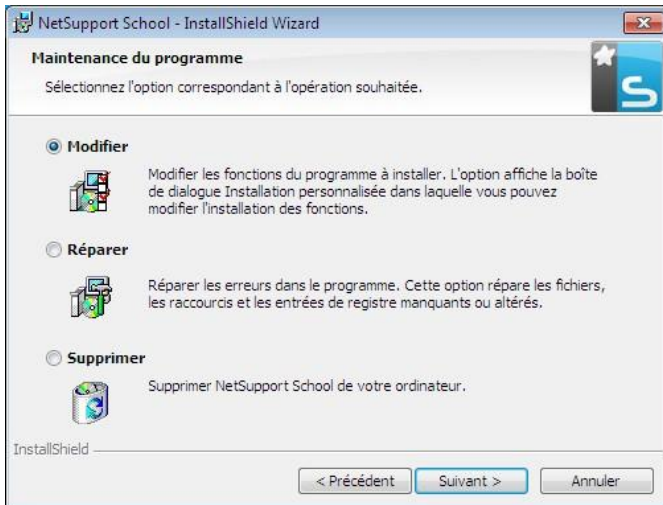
NetSupport School - InstallShield Wizard

Maintenance du programme

Sélectionnez l'option correspondant à l'opération souhaitée.

Modifier

Modifier les fonctions du programme à installer. L'option affiche la boîte de dialogue Installation personnalisée dans laquelle vous pouvez modifier l'installation des fonctions.

Réparer

Réparer les erreurs dans le programme. Cette option répare les fichiers, les raccourcis et les entrées de registre manquants ou altérés.

Supprimer

Supprimer NetSupport School de votre ordinateur.

InstallShield

< Précédent | Suivant > | Annuler